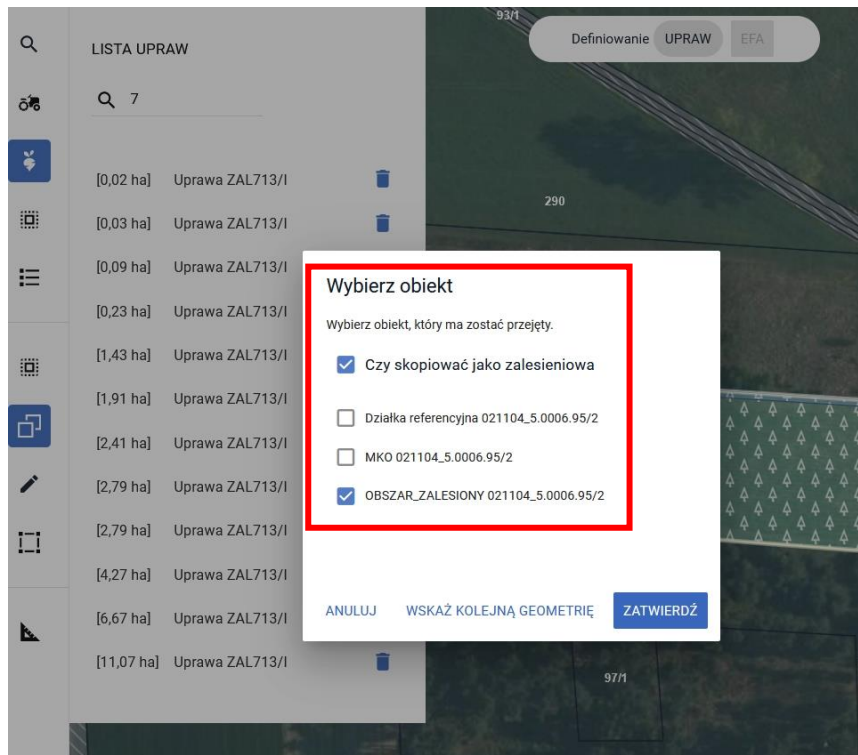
LISTA UPRAW

7

[0,02 ha] Uprawa ZAL713/I
[0,03 ha] Uprawa ZAL713/I
[0,09 ha] Uprawa ZAL713/I
[0,23 ha] Uprawa ZAL713/I
[1,43 ha] Uprawa ZAL713/I
[1,91 ha] Uprawa ZAL713/I
[2,41 ha] Uprawa ZAL713/I
[2,79 ha] Uprawa ZAL713/I
[2,79 ha] Uprawa ZAL713/I
[4,27 ha] Uprawa ZAL713/I
[6,67 ha] Uprawa ZAL713/I
[11,07 ha] Uprawa ZAL713/I

93/1

Definiowanie UPRAW EFA

290

Wybierz obiekt

Wybierz obiekt, który ma zostać przejęty.

Czy skopiować jako zalesieniowa

Działka referencyjna 021104_5.0006.95/2

MKO 021104_5.0006.95/2

OBSZAR_ZALESIONY 021104_5.0006.95/2

ANULUJ WSKAŻ KOLEJNĄ GEOMETRIĘ ZATWIERDŹ

97/1